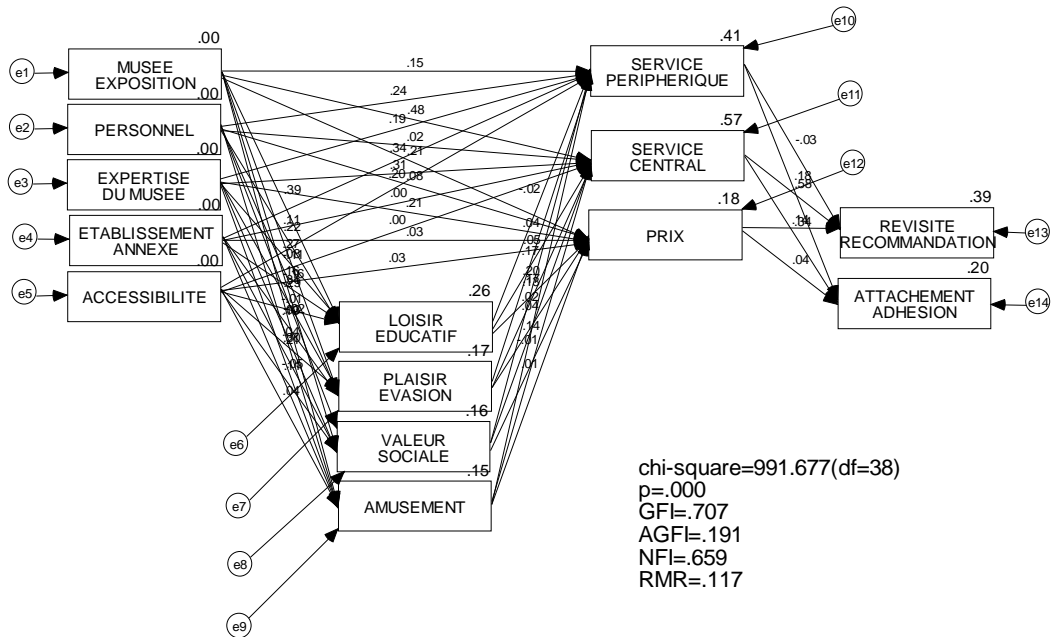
e1
MUSEE EXPOSITION
.00
e2
PERSONNEL
.00
e3
EXPERTISE DU MUSEE
.00
e4
ETABLISSEMENT ANNEXE
.00
e5
ACCESSIBILITE
.00

.15
.24
.48
.19
.02
.34
.21
.31
.20
.08
.39
.00
.21
.00
.03
.03
.02
.04
.05
.17
.20
.15
.02
.14
.01
.01

.41
SERVICE PERIPHERIQUE
e10
.57
SERVICE CENTRAL
e11
.18
PRIX
e12
-.03
.18
.58
.34
.04
.39
REVISITE RECOMMANDATION
e13
.20
ATTACHEMENT ADHESION
e14

.26
LOISIR EDUCATIF
.17
PLAISIR EVASION
.16
VALEUR SOCIALE
.15
AMUSEMENT
e6
e7
e8
e9
.11
.22
.27
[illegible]
-.05
.04

chi-square=991.677(df=38)
p=.000
GFI=.707
AGFI=.191
NFI=.659
RMR=.117